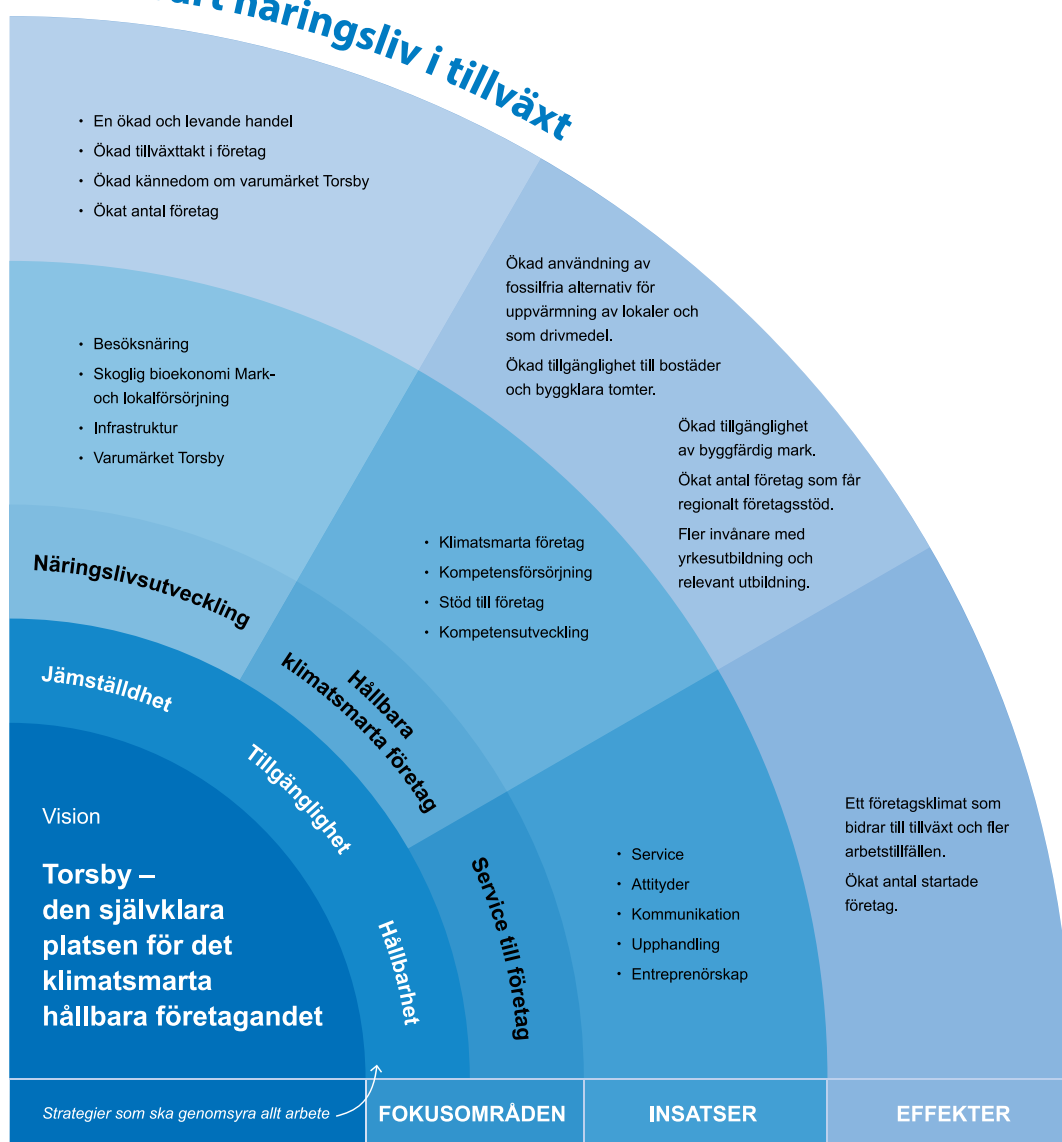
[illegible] näringsliv i tillväxt

• En ökad och levande handel
• Ökad tillväxttakt i företag
• Ökad kännedom om varumärket Torsby
• Ökat antal företag

Ökad användning av fossilfria alternativ för uppvärmning av lokaler och som drivmedel.

Ökad tillgänglighet till bostäder och byggklara tomter.

• Besöksnäring
• Skoglig bioekonomi Mark- och lokalförsörjning
• Infrastruktur
• Varumärket Torsby

Ökad tillgänglighet av byggfärdig mark.

Ökat antal företag som får regionalt företagsstöd.

Fler invånare med yrkesutbildning och relevant utbildning.

Näringslivsutveckling

• Klimatsmarta företag
• Kompetensförsörjning
• Stöd till företag
• Kompetensutveckling

Jämställdhet

Hållbara klimatsmarta företag

Tillgänglighet

Vision

Torsby – den självklara platsen för det klimatsmarta hållbara företagandet

Hållbarhet

Service till företag

• Service
• Attityder
• Kommunikation
• Upphandling
• Entreprenörskap

Ett företagsklimat som bidrar till tillväxt och fler arbetstillfällen.

Ökat antal startade företag.

Strategier som ska genomsyra allt arbete

FOKUSOMRÅDEN

INSATSER

EFFEKTER